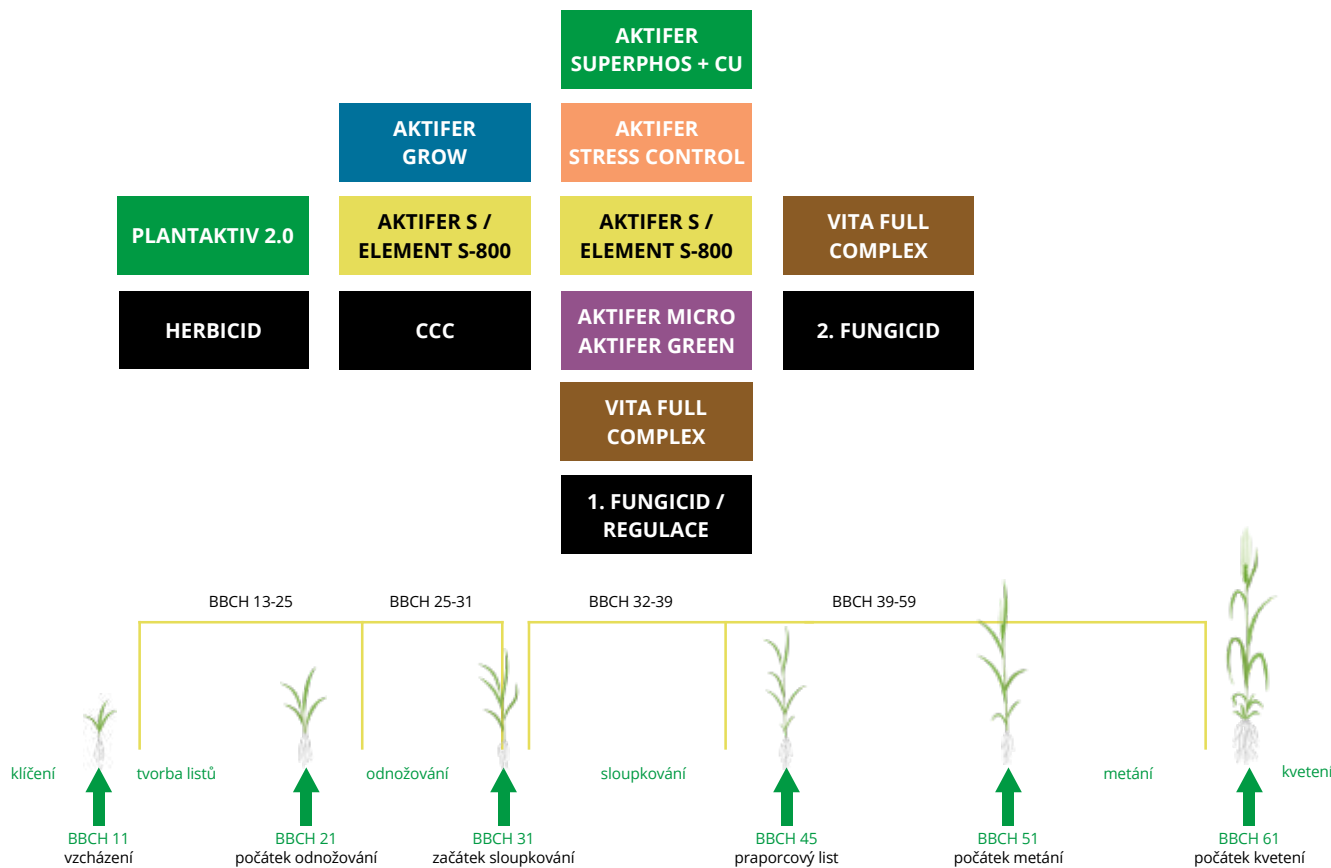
AKTIFER SUPERPHOS + CU

AKTIFER GROW

AKTIFER STRESS CONTROL

PLANTAKTIV 2.0

AKTIFER S / ELEMENT S-800

AKTIFER S / ELEMENT S-800

VITA FULL COMPLEX

HERBICID

CCC

AKTIFER MICRO AKTIFER GREEN

2. FUNGICID

VITA FULL COMPLEX

1. FUNGICID / REGULACE

BBCH 13-25

BBCH 25-31

BBCH 32-39

BBCH 39-59

klíčení

tvorba listů

odnožování

sloupkování

metání

kvetení

BBCH 11
vzcházení

BBCH 21
počátek odnožování

BBCH 31
začátek sloupkování

BBCH 45
praporcový list

BBCH 51
počátek metání

BBCH 61
počátek kvetení